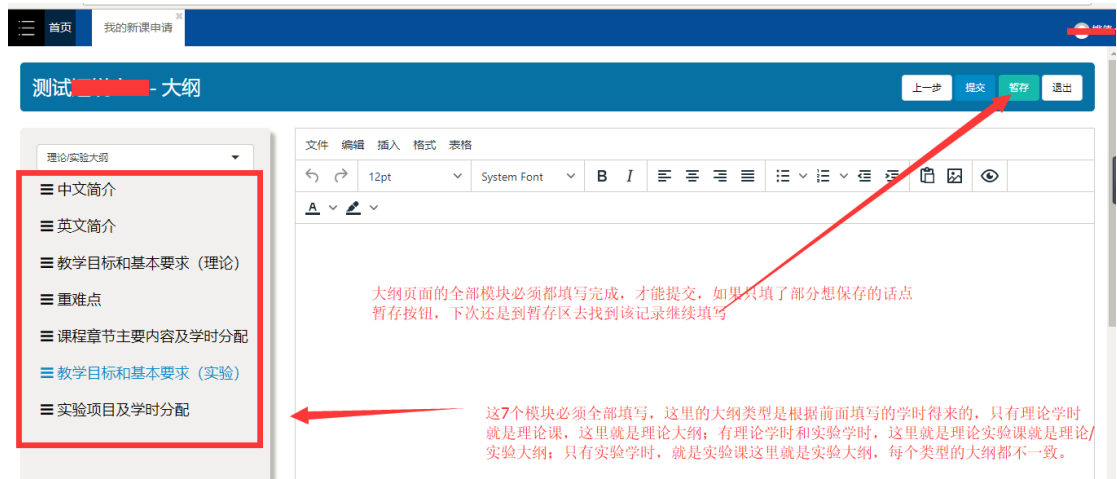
首页　我的新课申请

测试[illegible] - 大纲

上一步　提交　暂存　退出

理论/实验大纲

≡ 中文简介
≡ 英文简介
≡ 教学目标和基本要求（理论）
≡ 重难点
≡ 课程章节主要内容及学时分配
≡ 教学目标和基本要求（实验）
≡ 实验项目及学时分配

文件　编辑　插入　格式　表格

12pt　System Font

大纲页面的全部模块必须都填写完成，才能提交，如果只填了部分想保存的话点暂存按钮，下次还是到暂存区去找到该记录继续填写

这7个模块必须全部填写，这里的大纲类型是根据前面填写的学时得来的，只有理论学时就是理论课，这里就是理论大纲；有理论学时和实验学时，这里就是理论实验课就是理论/实验大纲；只有实验学时，就是实验课这里就是实验大纲，每个类型的大纲都不一致。